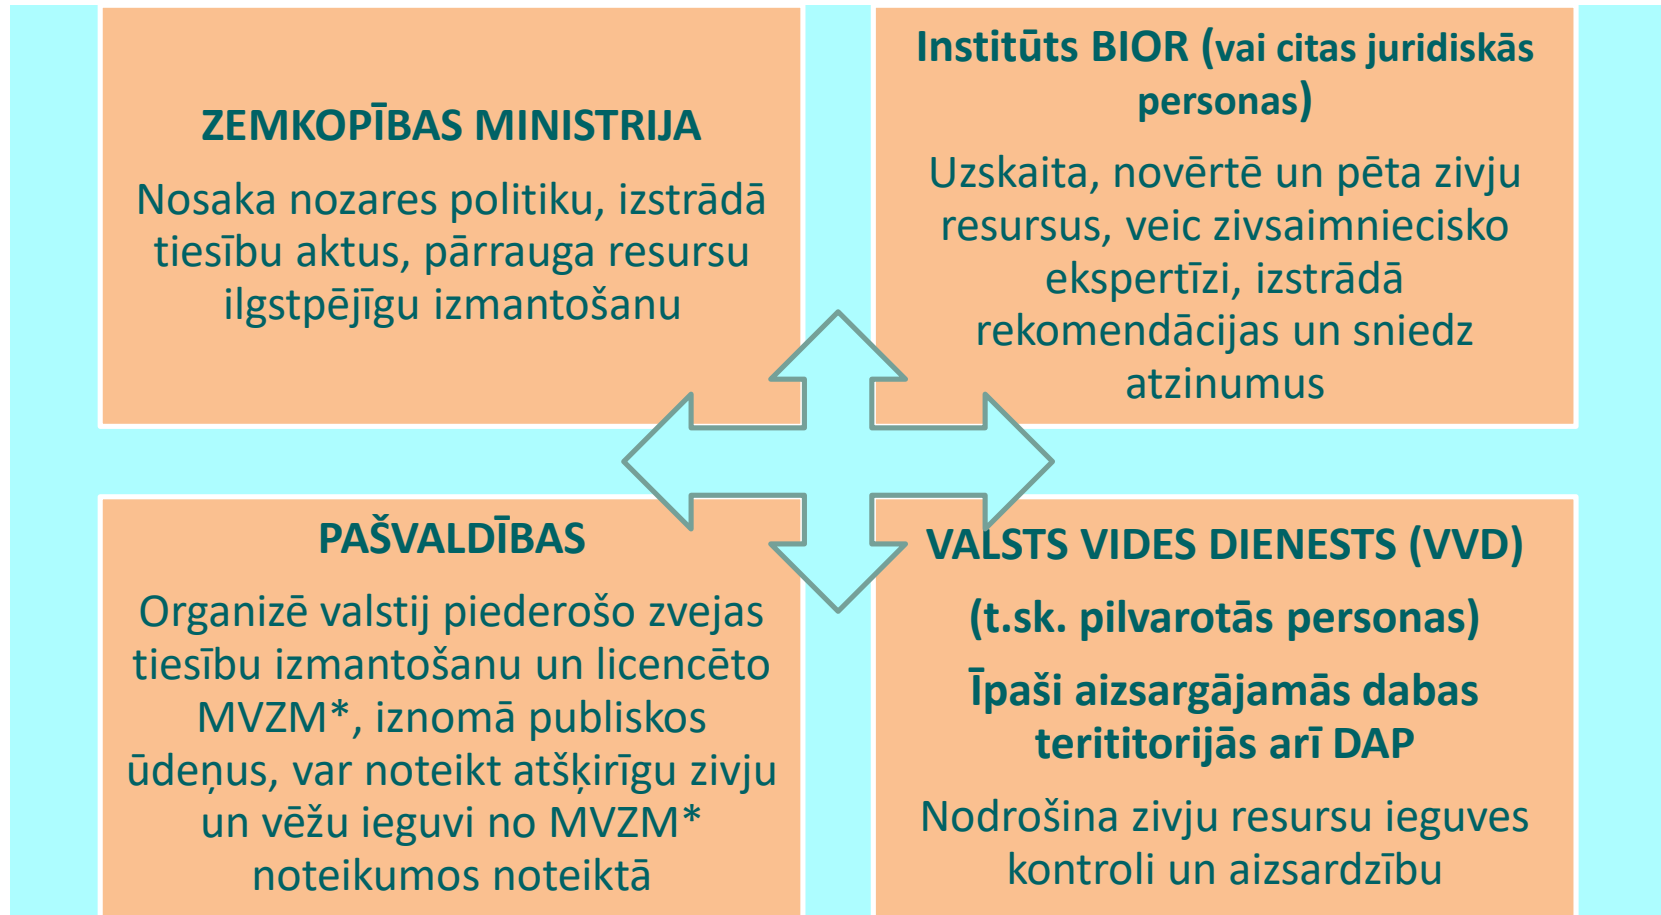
ZEMKOPĪBAS MINISTRIJA

Nosaka nozares politiku, izstrādā tiesību aktus, pārrauga resursu ilgstpējīgu izmantošanu

Institūts BIOR (vai citas juridiskās personas)

Uzskaita, novērtē un pēta zivju resursus, veic zivsaimniecisko ekspertīzi, izstrādā rekomendācijas un sniedz atzinumus

PAŠVALDĪBAS

Organizē valstij piederošo zvejas tiesību izmantošanu un licencēto MVZM*, iznomā publiskos ūdeņus, var noteikt atšķirīgu zivju un vēžu ieguvi no MVZM* noteikumos noteiktā

VALSTS VIDES DIENESTS (VVD)

(t.sk. pilvarotās personas)

Īpaši aizsargājamās dabas terititorijās arī DAP

Nodrošina zivju resursu ieguves kontroli un aizsardzību